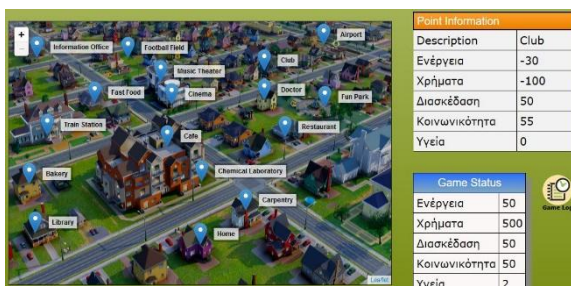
+
−
Information Office
Football Field
Airport
Music Theater
Club
Fast Food
Cinema
Doctor
Fun Park
Train Station
Restaurant
Cafe
Bakery
Chemical Laboratory
Carpentry
Library
Home
Leaflet

| Point Information | |
|---|---|
| Description | Club |
| Ενέργεια | -30 |
| Χρήματα | -100 |
| Διασκέδαση | 50 |
| Κοινωνικότητα | 55 |
| Υγεία | 0 |

| Game Status | |
|---|---|
| Ενέργεια | 50 |
| Χρήματα | 500 |
| Διασκέδαση | 50 |
| Κοινωνικότητα | 50 |
| Υγεία | 2 |

Game Lo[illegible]